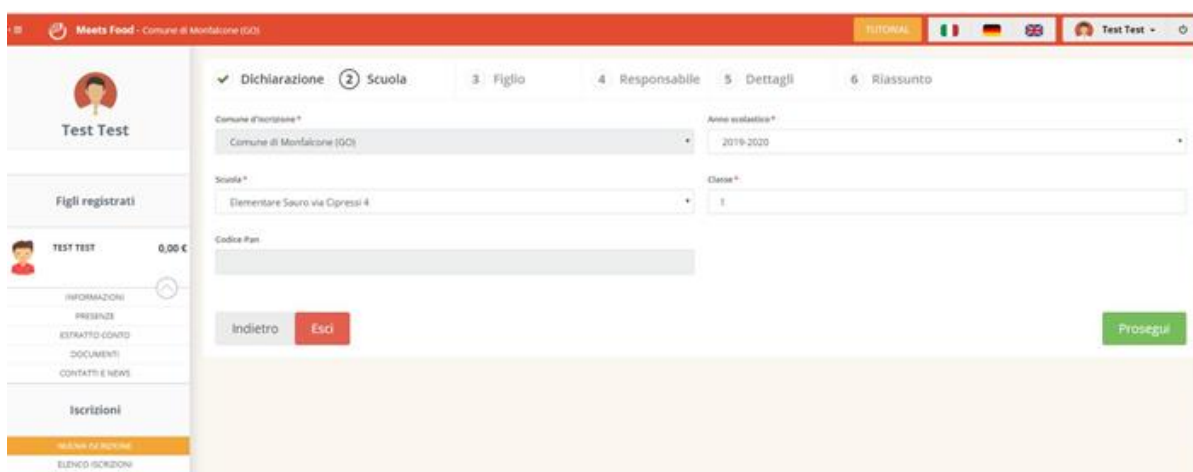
Meets Food - Comune di Monfalcone (GO)

TUTORIAL

Test Test

Test Test

Figli registrati

TEST TEST 0,00 €

INFORMAZIONI
PRESENZE
ESTRATTO CONTO
DOCUMENTI
CONTATTI E NEWS

Iscrizioni

NUOVA ISCRIZIONE
ELENCO ISCRIZIONI

✓ Dichiarazione 2 Scuola 3 Figlio 4 Responsabile 5 Dettagli 6 Riassunto

Comune d'iscrizione *
Comune di Monfalcone (GO)

Anno scolastico *
2019-2020

Scuola *
Elementare Sauro via Cipressi 4

Classe *
1

Codice Pan

Indietro Esci

Prosegui